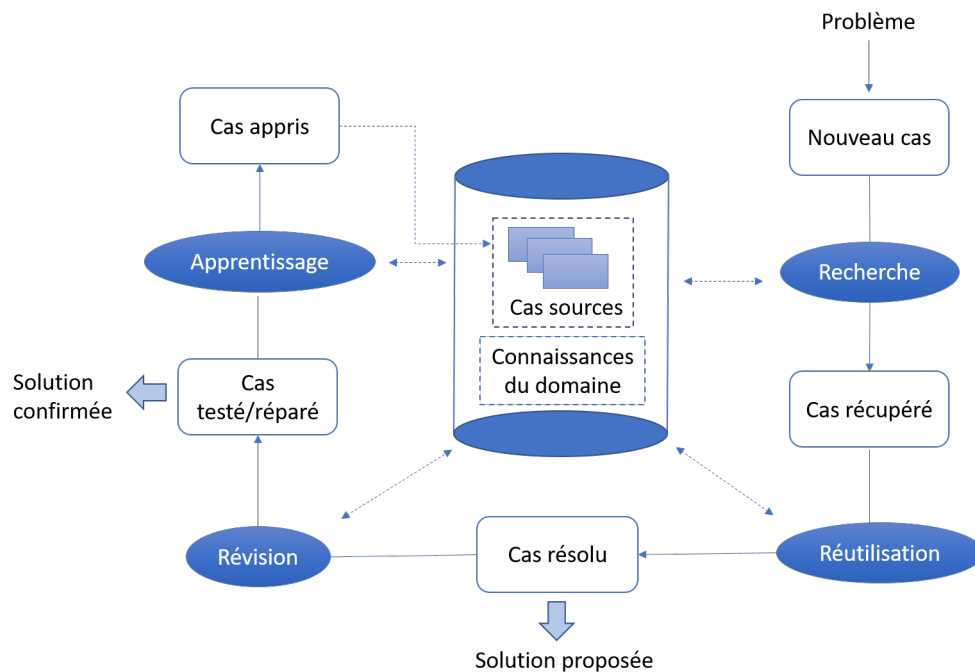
Problème

Cas appris

Nouveau cas

Apprentissage

Cas sources

Recherche

Connaissances du domaine

Solution confirmée

Cas testé/réparé

Cas récupéré

Révision

Cas résolu

Réutilisation

Solution proposée